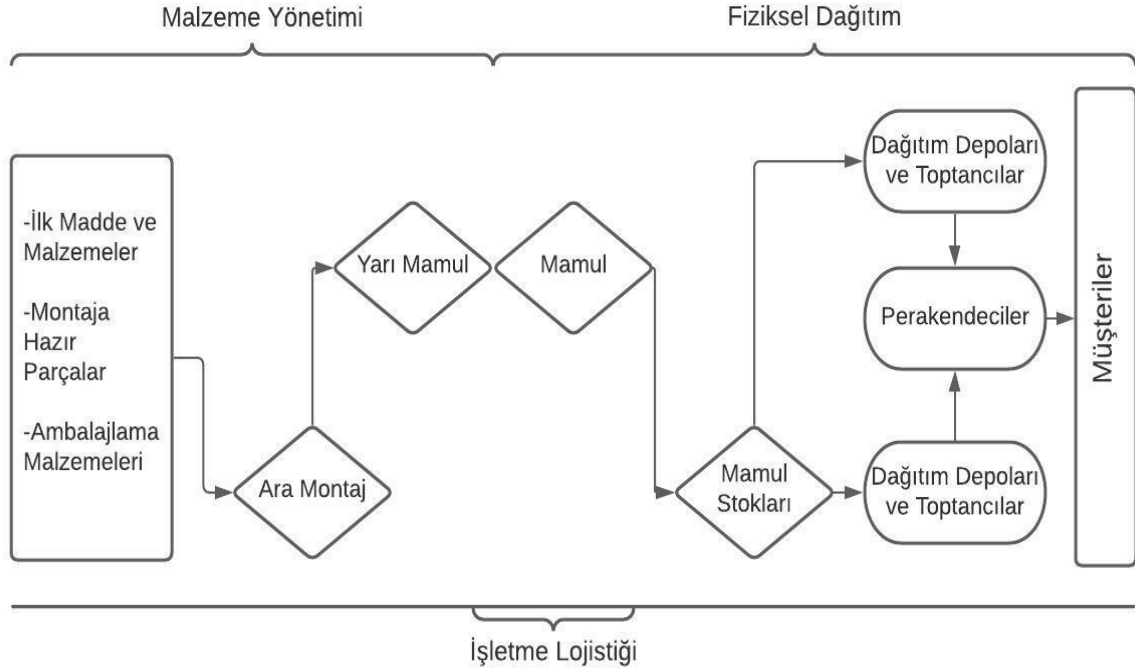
Malzeme Yönetimi

Fiziksel Dağıtım

-İlk Madde ve Malzemeler

-Montaja Hazır Parçalar

-Ambalajlama Malzemeleri

Ara Montaj

Yarı Mamul

Mamul

Mamul Stokları

Dağıtım Depoları ve Toptancılar

Perakendeciler

Dağıtım Depoları ve Toptancılar

Müşteriler

İşletme Lojistiği